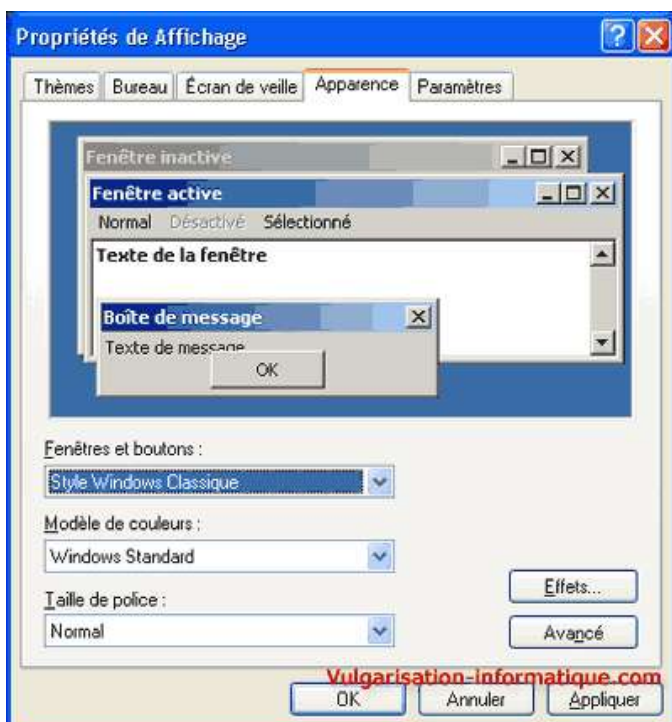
Propriétés de Affichage

Thèmes | Bureau | Écran de veille | Apparence | Paramètres

Fenêtre inactive

Fenêtre active

Normal Désactivé Sélectionné

Texte de la fenêtre

Boîte de message

Texte de message

OK

Fenêtres et boutons :

Style Windows Classique

Modèle de couleurs :

Windows Standard

Taille de police :

Normal

Effets...

Avancé

Vulgarisation-informatique.com

OK Annuler Appliquer